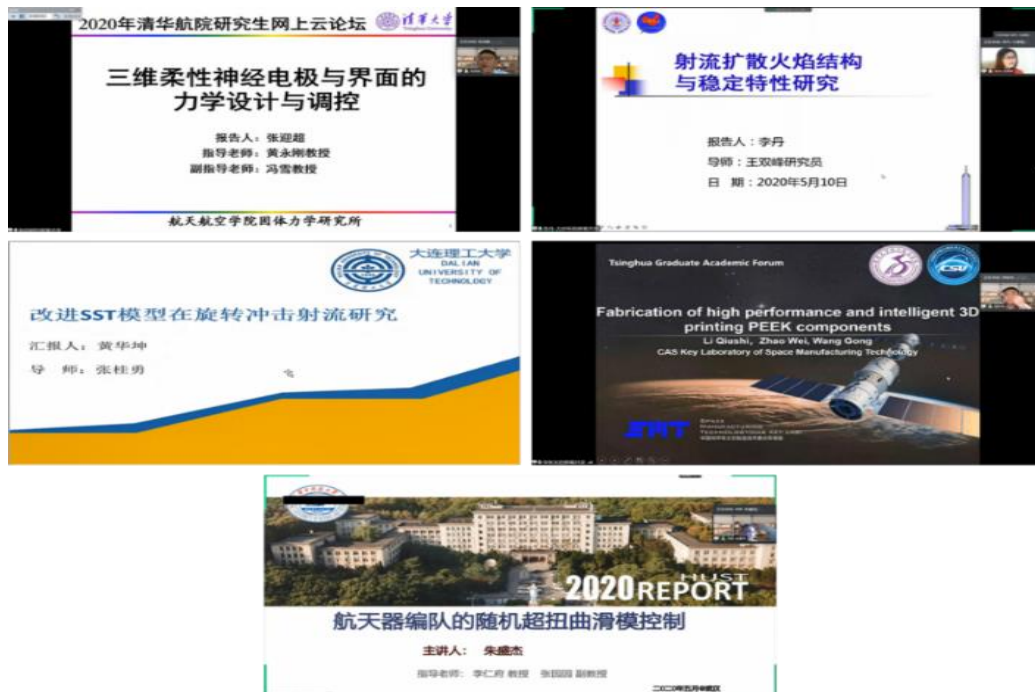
2020年清华航院研究生网上云论坛 清华大学

三维柔性神经电极与界面的力学设计与调控

报告人：张迎超
指导老师：黄永刚教授
副指导老师：冯雪教授

航天航空学院固体力学研究所

射流扩散火焰结构与稳定特性研究

报告人：李丹
导师：王双峰研究员
日 期：2020年5月10日

大连理工大学
DALIAN UNIVERSITY OF TECHNOLOGY

改进SST模型在旋转冲击射流研究

汇报人：黄华坤
导 师：张桂勇

Tsinghua Graduate Academic Forum

CSU

Fabrication of high performance and intelligent 3D printing PEEK components

Li Qiushi, Zhao Wei, Wang Gong
CAS Key Laboratory of Space Manufacturing Technology

SMT

2020REPORT
HUST

航天器编队的随机超扭曲滑模控制

主讲人： 朱盛杰

指导老师：李仁府 教授 张国园 副教授

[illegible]